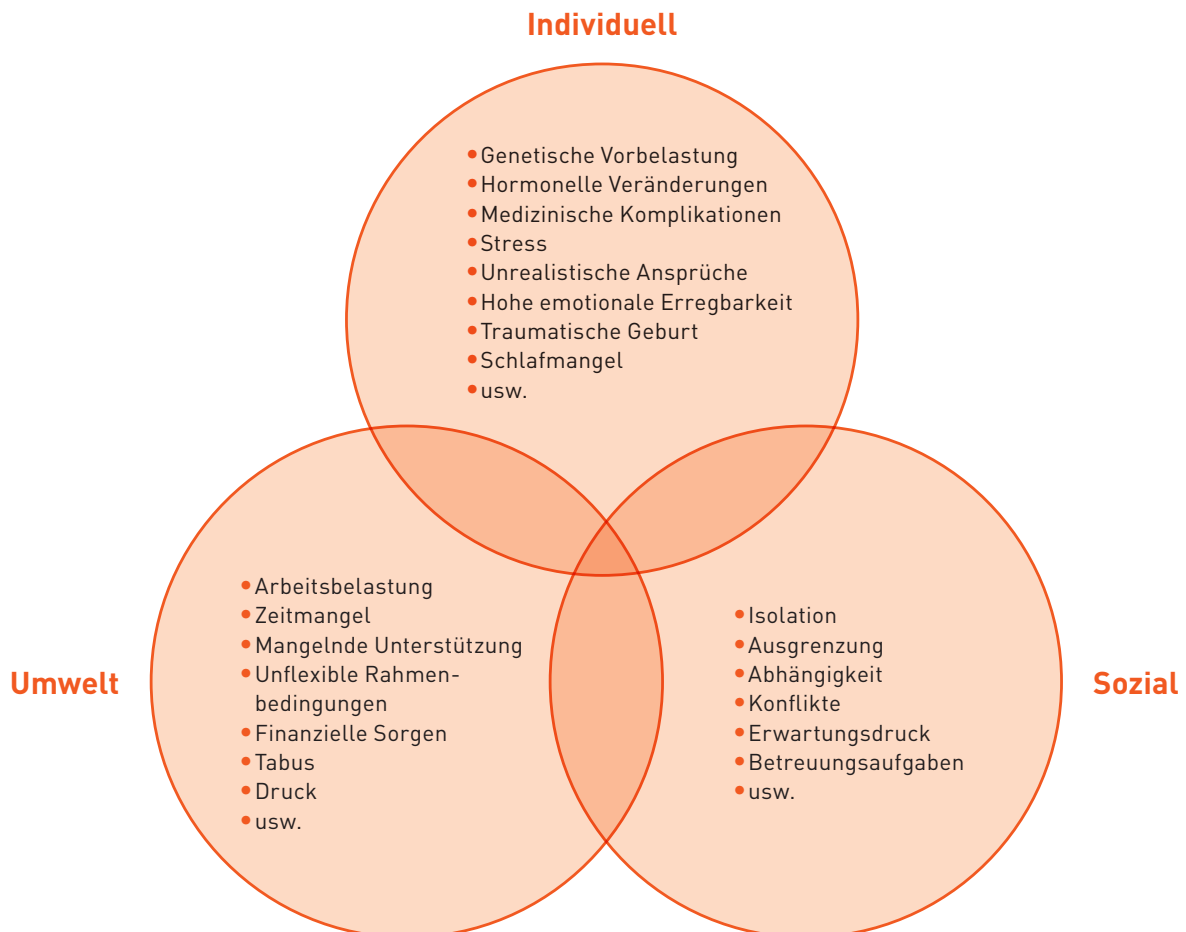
Individuell

- Genetische Vorbelastung
- Hormonelle Veränderungen
- Medizinische Komplikationen
- Stress
- Unrealistische Ansprüche
- Hohe emotionale Erregbarkeit
- Traumatische Geburt
- Schlafmangel
- usw.

Umwelt

- Arbeitsbelastung
- Zeitmangel
- Mangelnde Unterstützung
- Unflexible Rahmenbedingungen
- Finanzielle Sorgen
- Tabus
- Druck
- usw.

Sozial

- Isolation
- Ausgrenzung
- Abhängigkeit
- Konflikte
- Erwartungsdruck
- Betreuungsaufgaben
- usw.